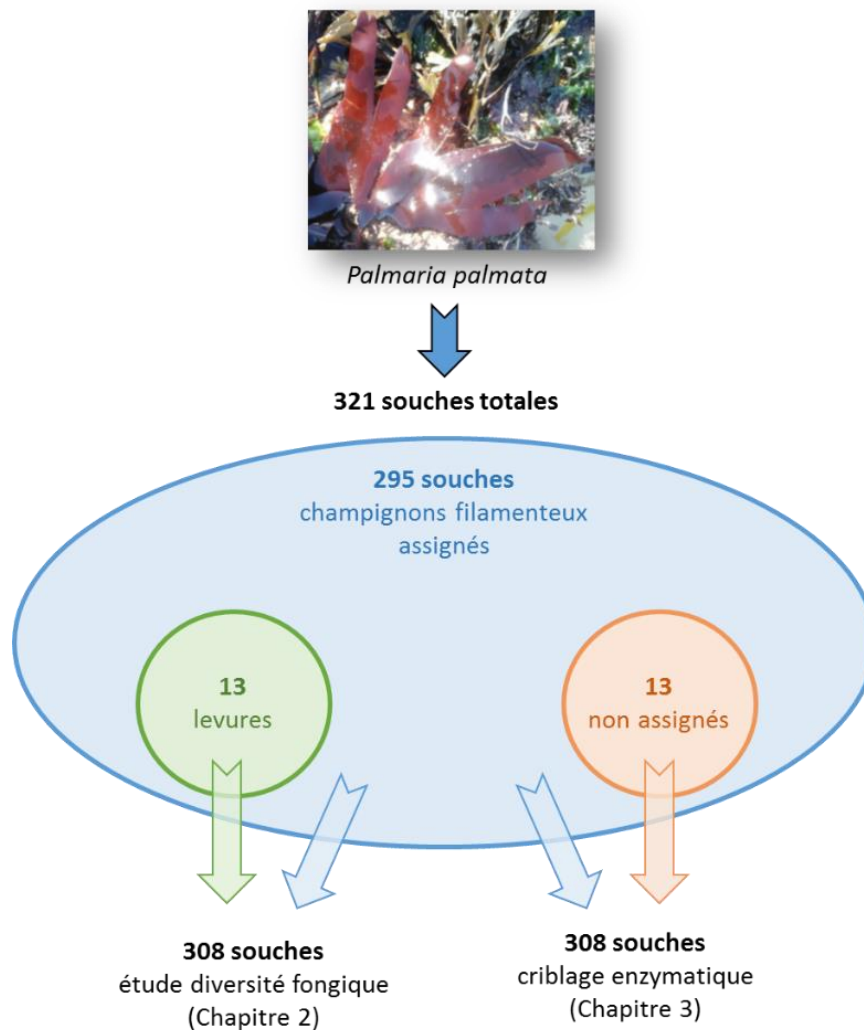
Palmaria palmata

321 souches totales

295 souches
champignons filamenteux assignés

13
levures

13
non assignés

308 souches
étude diversité fongique
(Chapitre 2)

308 souches
criblage enzymatique
(Chapitre 3)